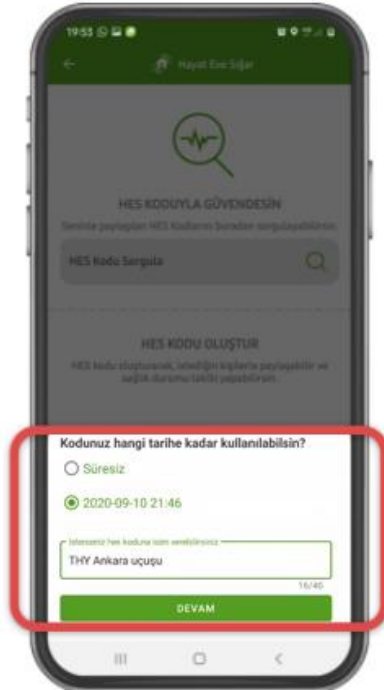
19:53

Hayat Eve Sığar

HES KODUYLA GÜVENDESİN

Seninle paylaşılan HES Kodlarını buradan sorgulayabilirsin

HES Kodu Sorgula

HES KODU OLUŞTUR

HES kodu oluşturarak, istediğin kişilerle paylaşabilir ve sağlık durumu takibi yapabilirsin.

Kodunuz hangi tarihe kadar kullanılabilsin?

Süresiz

2020-09-10 21:46

İsterseniz hes koduna isim verebilirsiniz

THY Ankara uçuşu

16/40

DEVAM